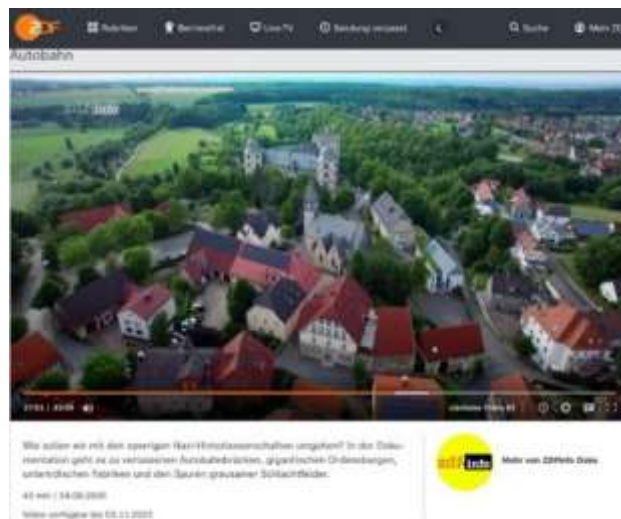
ZDF Rubriken Barrierefrei Live-TV Sendung verpasst Suche Mein ZDF

Autobahn

zdf info

17:51 / 43:00

Wie sollen wir mit den sperrigen Nazi-Hinterlassenschaften umgehen? In der Dokumentation geht es zu vergessenen Autobahnbrücken, gigantischen Ordensburgen, unterirdischen Fabriken und den Spuren grausamer Schlachtfelder.

43 min | 14.08.2020

Video verfügbar bis 03.11.2022

zdf info

Mehr von ZDFinfo Doku